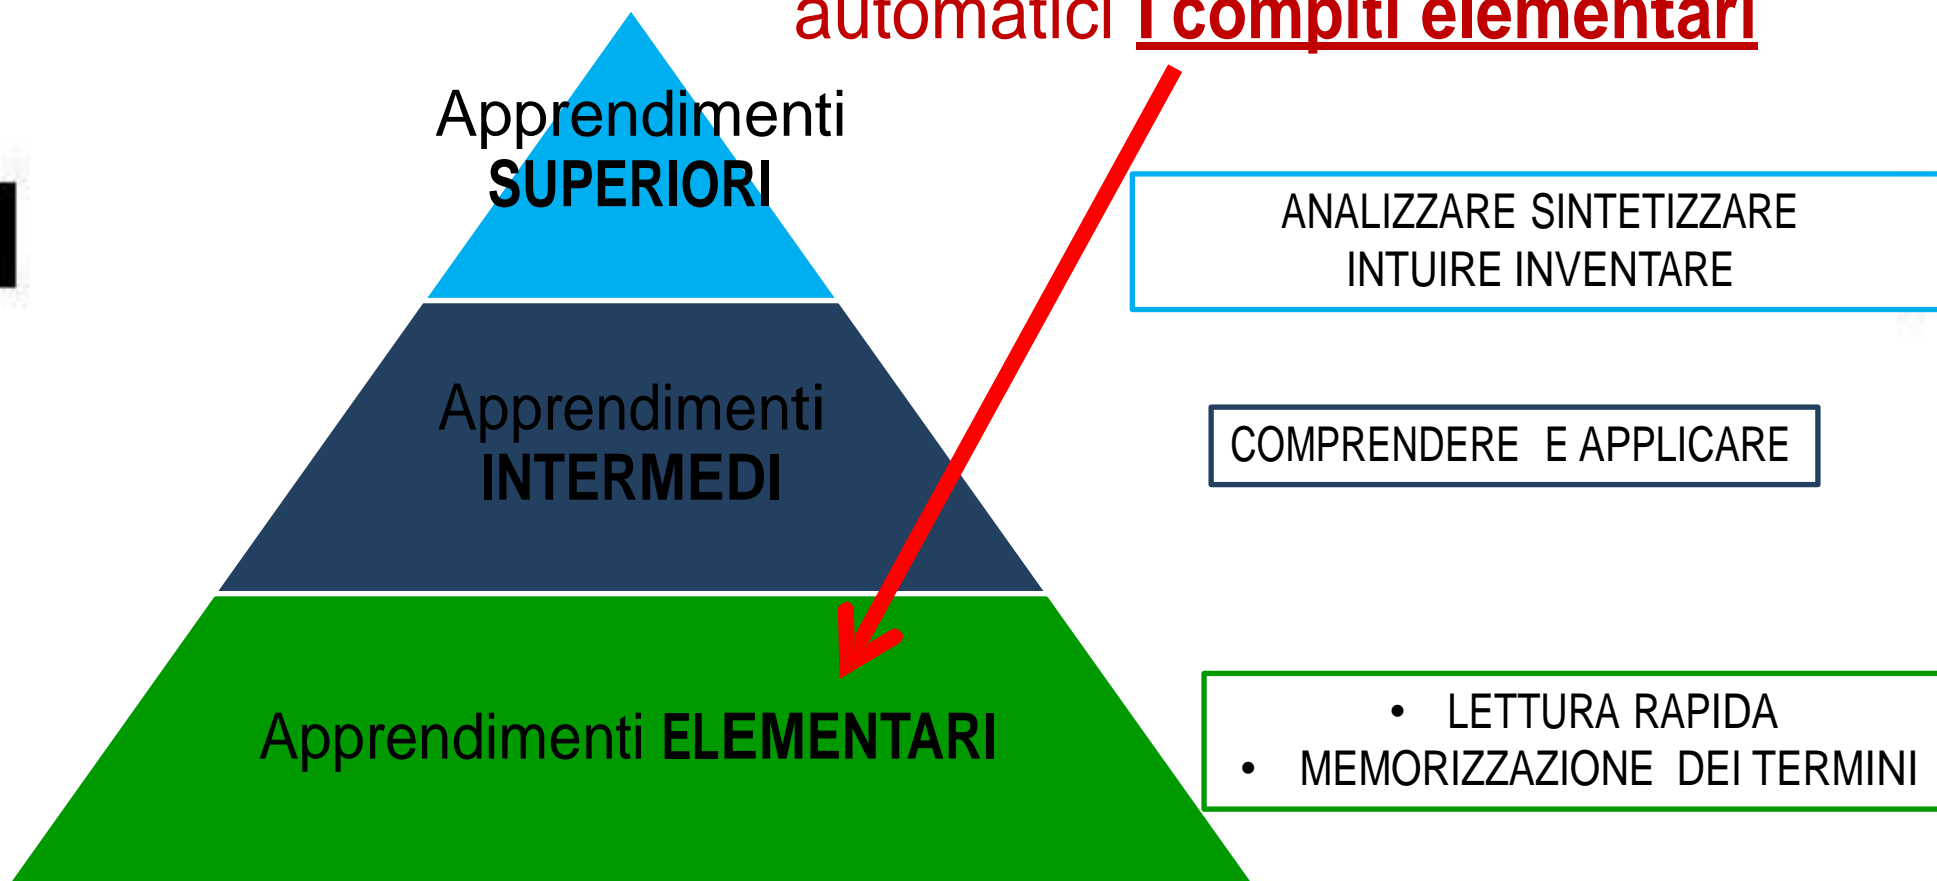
automatici i compiti elementari

Apprendimenti SUPERIORI

Apprendimenti INTERMEDI

Apprendimenti ELEMENTARI

ANALIZZARE SINTETIZZARE INTUIRE INVENTARE

COMPRENDERE E APPLICARE

- LETTURA RAPIDA
- MEMORIZZAZIONE DEI TERMINI